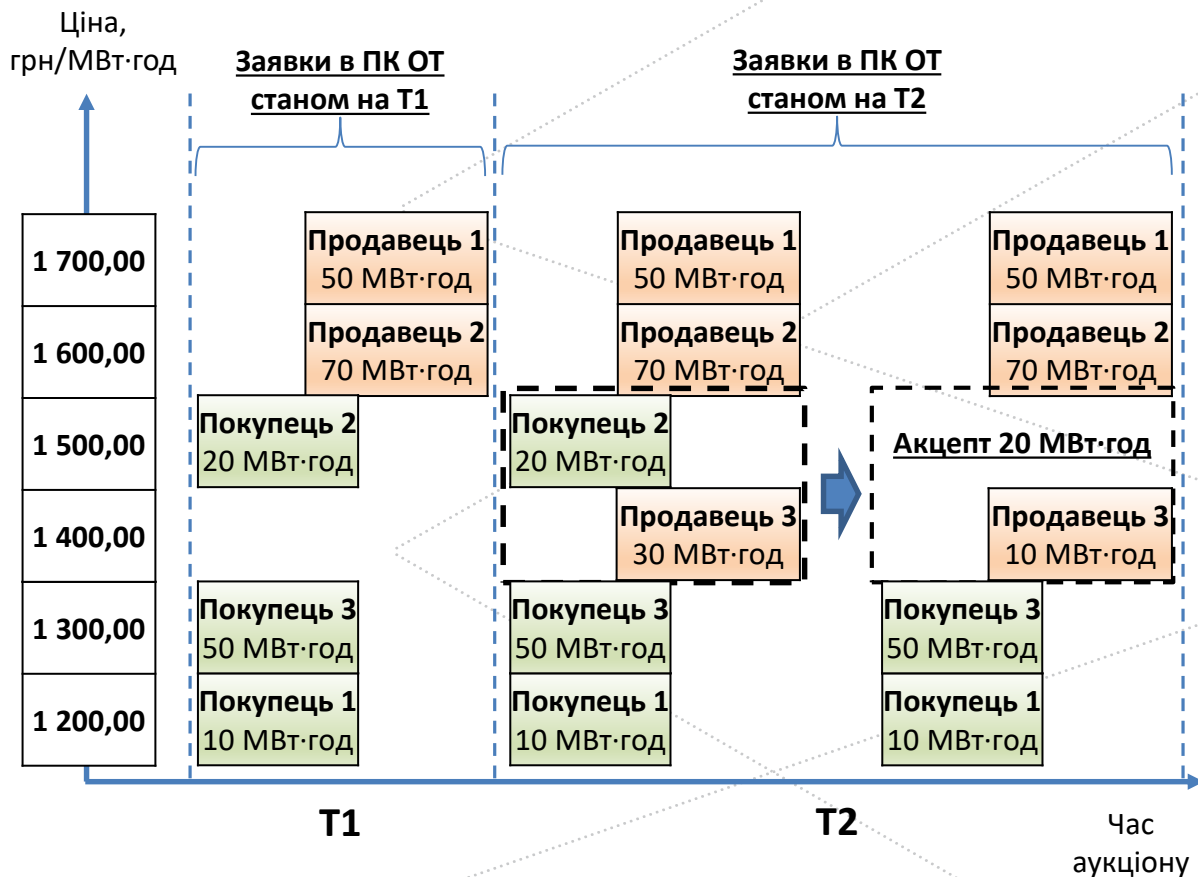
Ціна, грн/МВт·год

Заявки в ПК ОТ станом на Т1

Заявки в ПК ОТ станом на Т2

1 700,00
1 600,00
1 500,00
1 400,00
1 300,00
1 200,00

Продавець 1
50 МВт·год
Продавець 2
70 МВт·год
Покупець 2
20 МВт·год
Покупець 3
50 МВт·год
Покупець 1
10 МВт·год

Продавець 1
50 МВт·год
Продавець 2
70 МВт·год
Покупець 2
20 МВт·год
Продавець 3
30 МВт·год
Покупець 3
50 МВт·год
Покупець 1
10 МВт·год

Продавець 1
50 МВт·год
Продавець 2
70 МВт·год
Акцепт 20 МВт·год
Продавець 3
10 МВт·год
Покупець 3
50 МВт·год
Покупець 1
10 МВт·год

Т1

Т2

Час аукціону